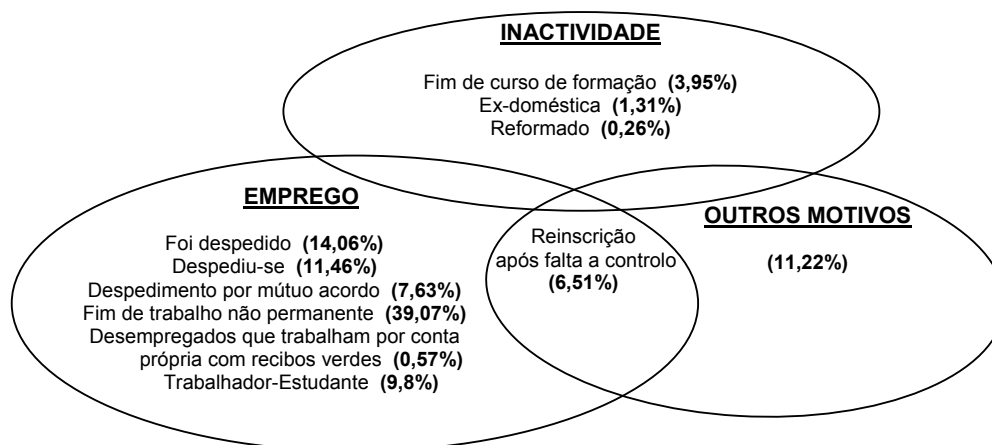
INACTIVIDADE

Fim de curso de formação **(3,95%)**
Ex-doméstica **(1,31%)**
Reformado **(0,26%)**

EMPREGO

Foi despedido **(14,06%)**
Despediu-se **(11,46%)**
Despedimento por mútuo acordo **(7,63%)**
Fim de trabalho não permanente **(39,07%)**
Desempregados que trabalham por conta própria com recibos verdes **(0,57%)**
Trabalhador-Estudante **(9,8%)**

Reinscrição após falta a controlo **(6,51%)**

OUTROS MOTIVOS

**(11,22%)**